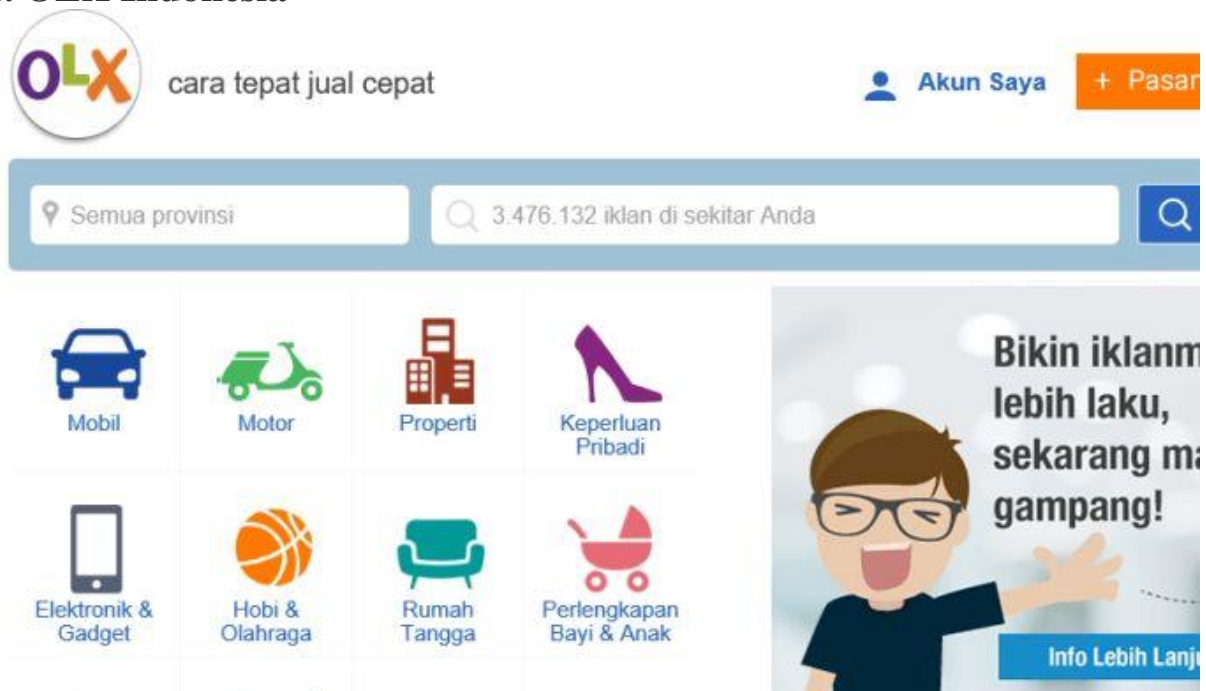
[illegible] OLX Indonesia

OLX

cara tepat jual cepat

Akun Saya

+ Pasar

Semua provinsi

3.476.132 iklan di sekitar Anda

Mobil

Motor

Properti

Keperluan Pribadi

Elektronik & Gadget

Hobi & Olahraga

Rumah Tangga

Perlengkapan Bayi & Anak

Bikin iklanm
lebih laku,
sekarang ma
gampang!

Info Lebih Lanju